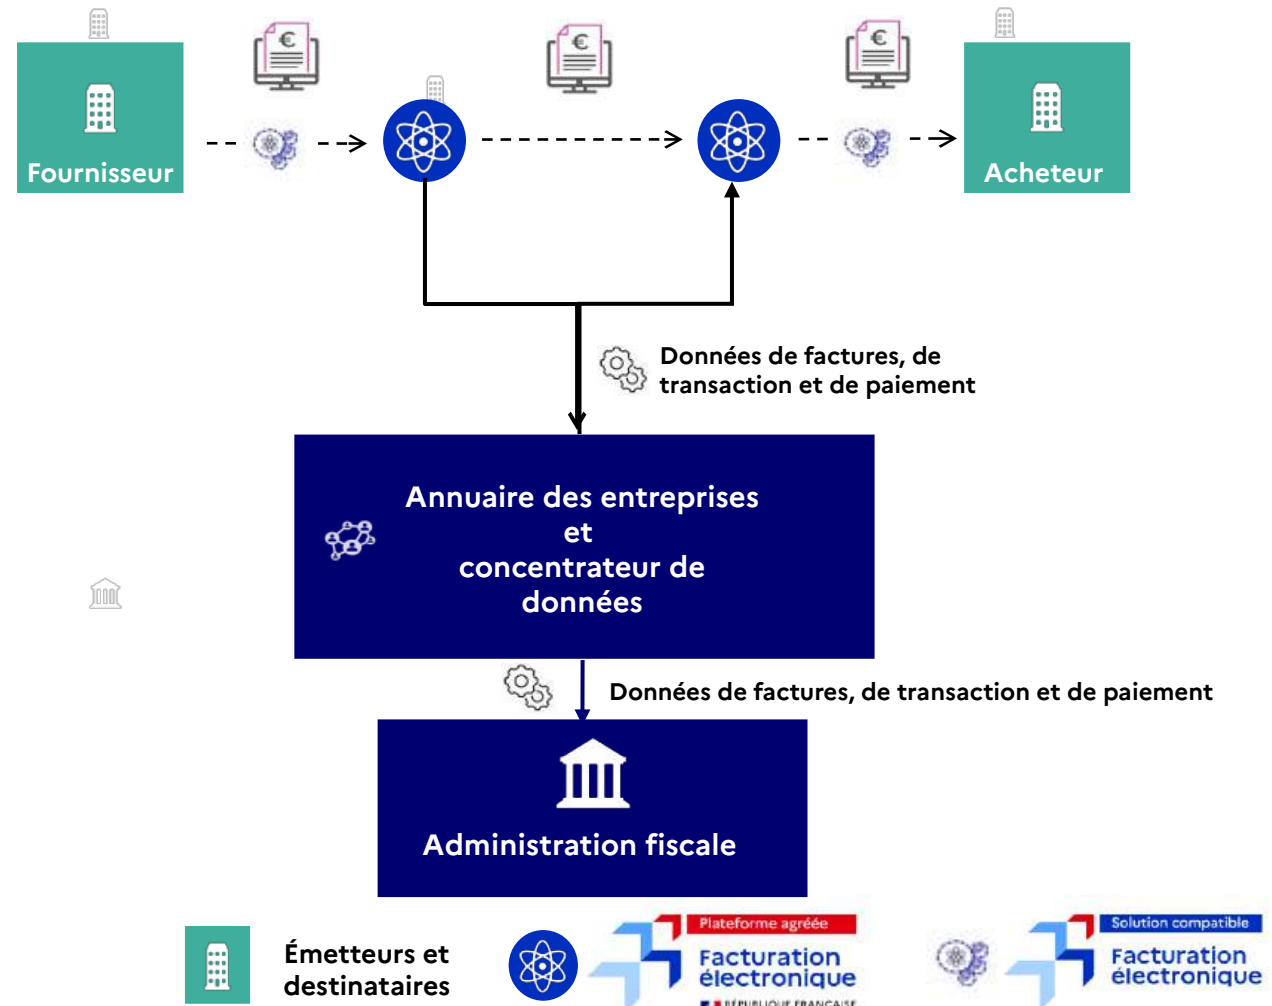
Fournisseur

Acheteur

Données de factures, de transaction et de paiement

Annuaire des entreprises
et
concentrateur de
données

Données de factures, de transaction et de paiement

Administration fiscale

Émetteurs et destinataires

Plateforme agréée
Facturation électronique
RÉPUBLIQUE FRANÇAISE

Solution compatible
Facturation électronique